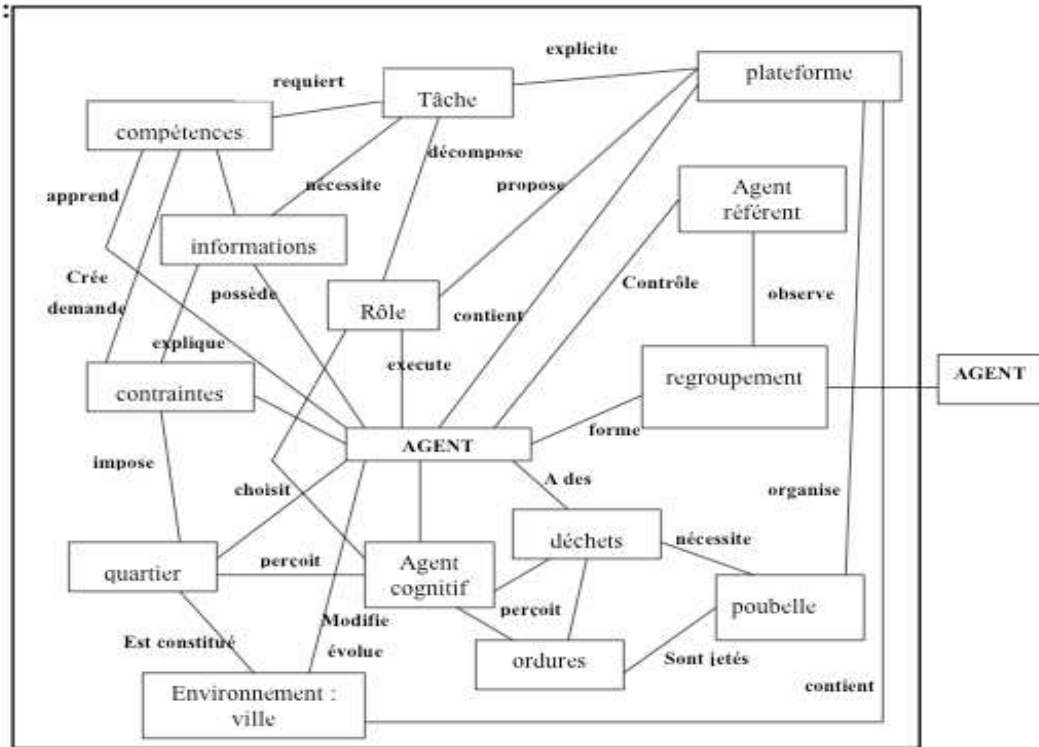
explicite

requiert

Tâche

plateforme

compétences

décompose

nécessite

propose

Agent référent

apprend

informations

Crée demande

possède

Rôle

Contrôle

observe

contient

explique

execute

regroupement

AGENT

contraintes

forme

AGENT

A des

impose

choisit

organise

déchets

nécessite

quartier

perçoit

Agent cognitif

perçoit

poubelle

Modifie

Est constitué

évolue

ordures

Sont jetés

contient

Environnement : ville